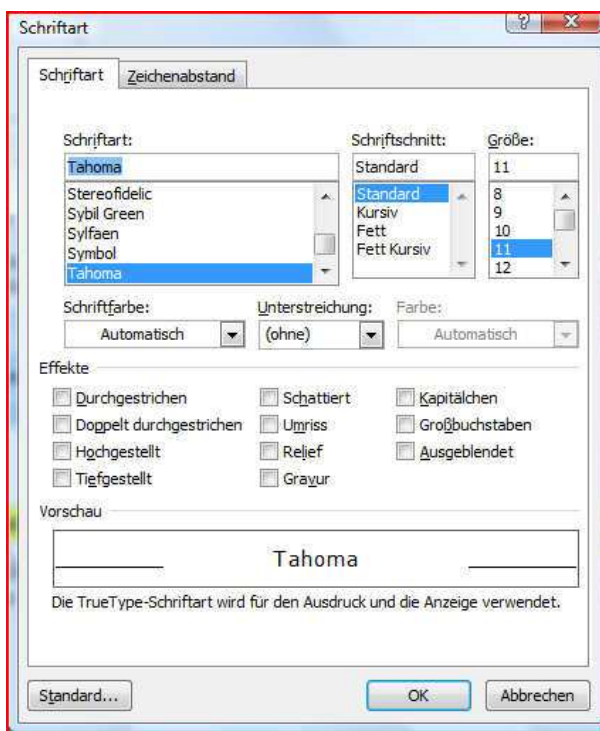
Schriftart

?

X

Schriftart

Zeichenabstand

Schriftart:

Tahoma

Stereofidelic
Sybil Green
Sylfaen
Symbol
Tahoma

Schriftschnitt:

Standard

Standard
Kursiv
Fett
Fett Kursiv

Größe:

11

8
9
10
11
12

Schriftfarbe:

Automatisch

Unterstreichung:

(ohne)

Farbe:

Automatisch

Effekte

Durchgestrichen

Doppelt durchgestrichen

Hochgestellt

Tiefgestellt

Schattiert

Umriss

Relief

Gravur

Kapitälchen

Großbuchstaben

Ausgeblendet

Vorschau

Tahoma

Die TrueType-Schriftart wird für den Ausdruck und die Anzeige verwendet.

Standard...

OK

Abbrechen